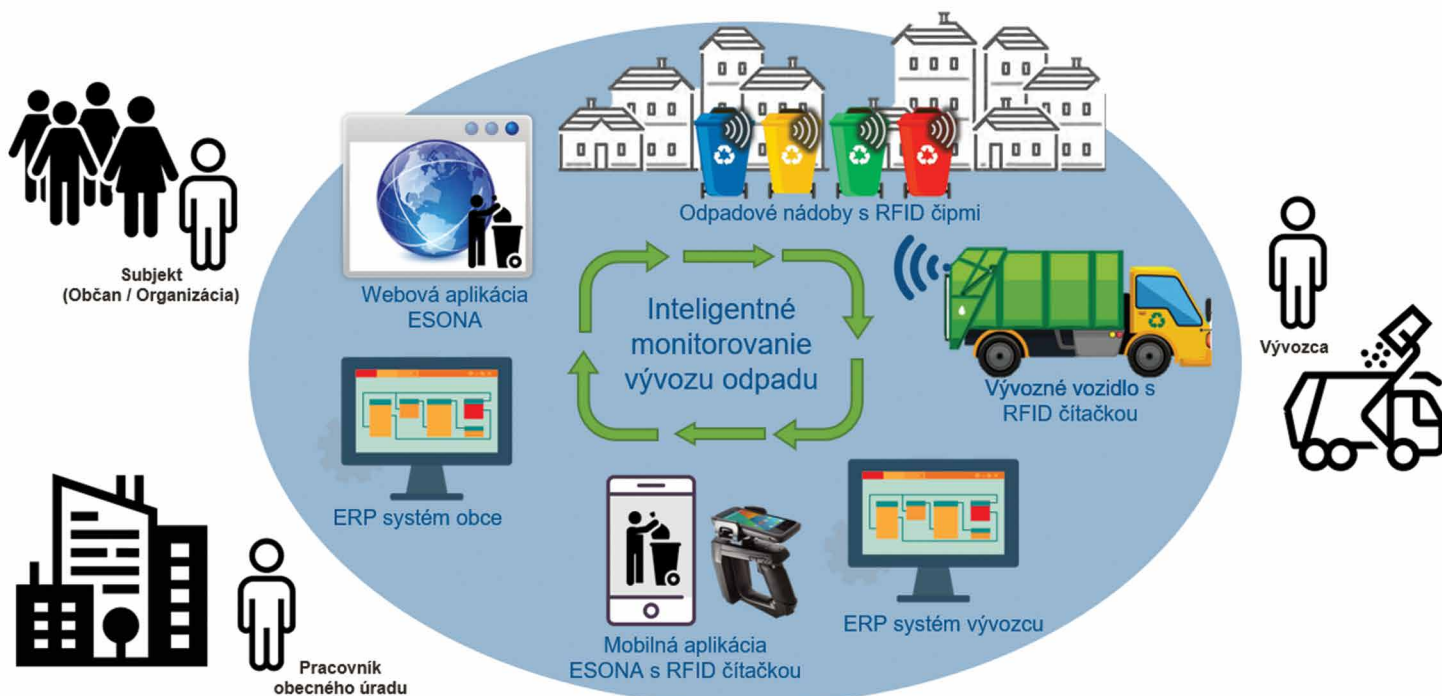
Subjekt
(Občan / Organizácia)

Webová aplikácia
ESONA

Odpadové nádoby s RFID čipmi

Inteligentné
monitorovanie
vývozu odpadu

Výstartozca

Vývozné vozidlo s
RFID čítačkou

ERP systém obce

Mobilná aplikácia
ESONA s RFID čítačkou

ERP systém vývozcu

Pracovník
obecného úradu